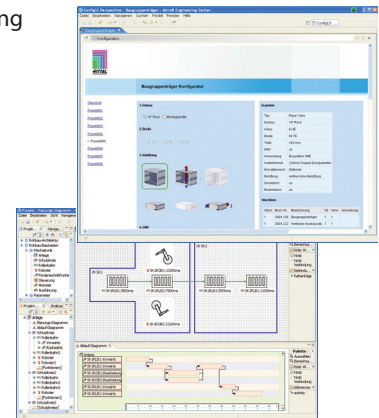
ng

Config Perspective - Baugruppenträger - Rittal Engineering Center
Datei Bearbeiten Navigieren Suchen Modell Fenster Hilfe
Config

Baugruppenträger
Konfiguration

RITTAL

Baugruppenträger Konfigurator

1.Ursus
2.Breite
3.Einteilung
4.CBM

System

Typ
Einbau
Höhe
Breite
Tiefe
BMV
Verwendung
Außenformat
Schnellplatzanz
Belüftung
Deckblech
Bodenblech

Stückliste

Menge Best.-Nr. Bezeichnung
1 3684.100 Baugruppenträger
2 3684.222 Verbinder horizontal

Datei Bearbeiten Ansicht Hilfe

SK1
SK2

Anlage
Rahmenbaukasten
Aufbaurahmen
Anlage
Schutztüren
Rollenbahn
Roboter
Förderschnitt
Steuerung
Antrieb
Ausführung
Parameter

Ablauf Diagramm

Palette
Auswählen
Bereichsw.
Notiz
Verbindung
Aktivität
activity